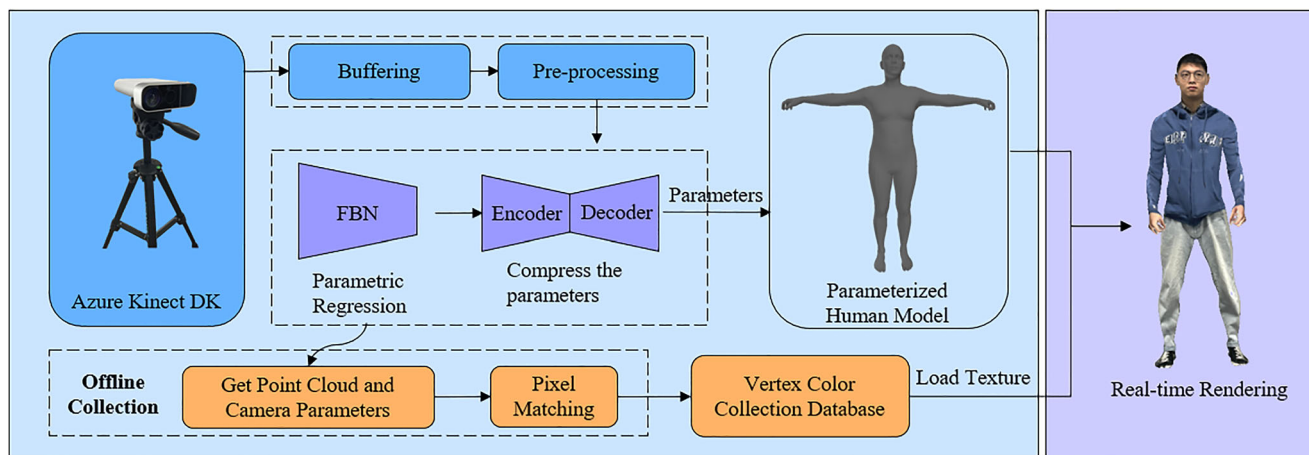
Buffering

Pre-processing

FBN

Encoder

Decoder

Parameters

Parametric Regression

Compress the parameters

Azure Kinect DK

Parameterized Human Model

Real-time Rendering

Offline Collection

Get Point Cloud and Camera Parameters

Pixel Matching

Vertex Color Collection Database

Load Texture